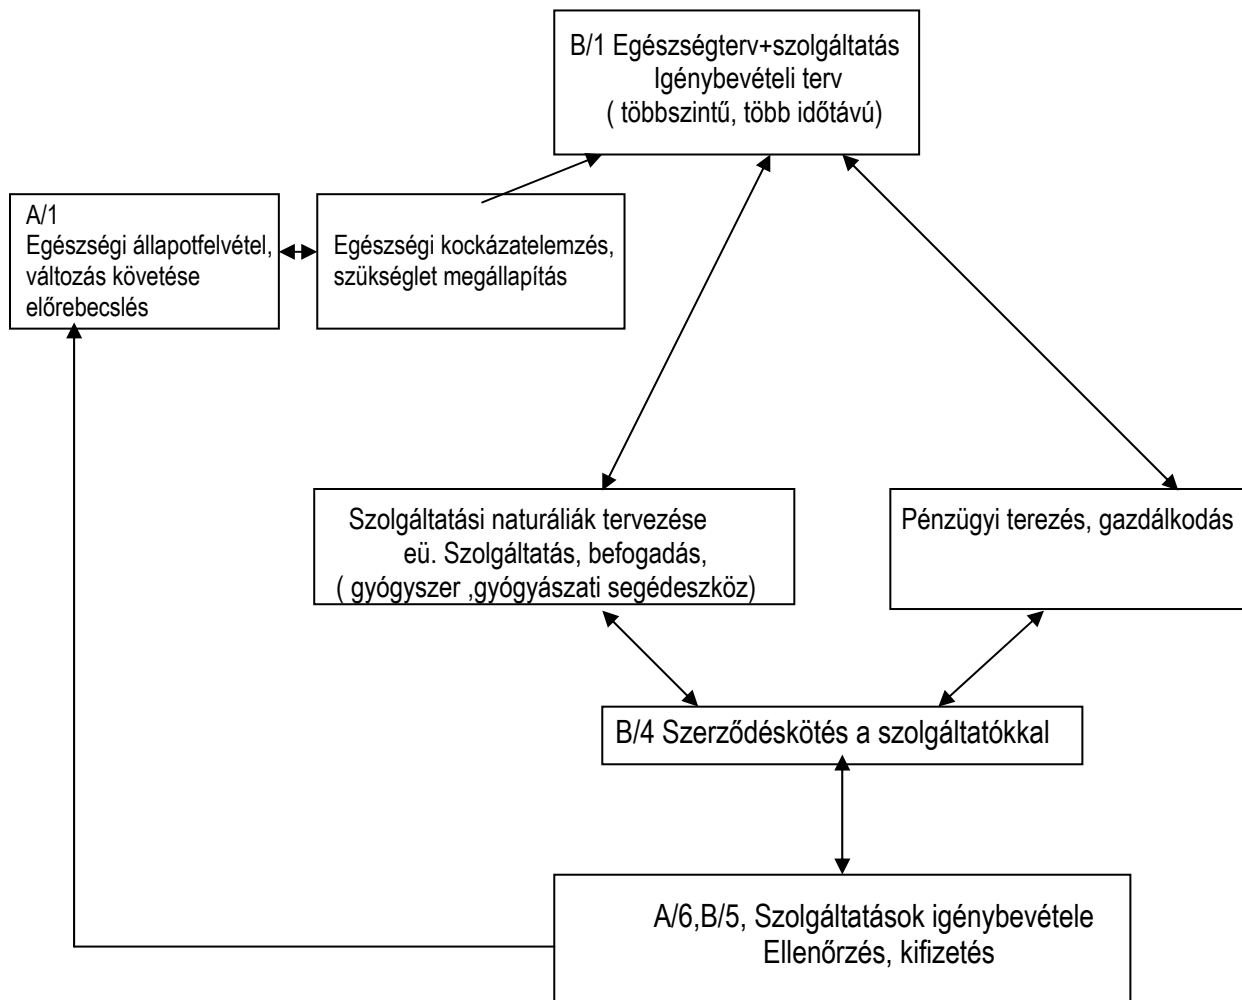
B/1 Egészségterv+szolgáltatás Igénybevételi terv ( többszintű, több időtávú)

A/1 Egészségi állapotfelvétel, változás követése előrebecslés

Egészségi kockázatelemzés, szükséglet megállapítás

Szolgáltatási naturáliák tervezése eü. Szolgáltatás, befogadás, ( gyógyszer ,gyógyászati segédeszköz)

Pénzügyi terezés, gazdálkodás

B/4 Szerződéskötés a szolgáltatókkal

A/6,B/5, Szolgáltatások igénybevétele Ellenőrzés, kifizetés